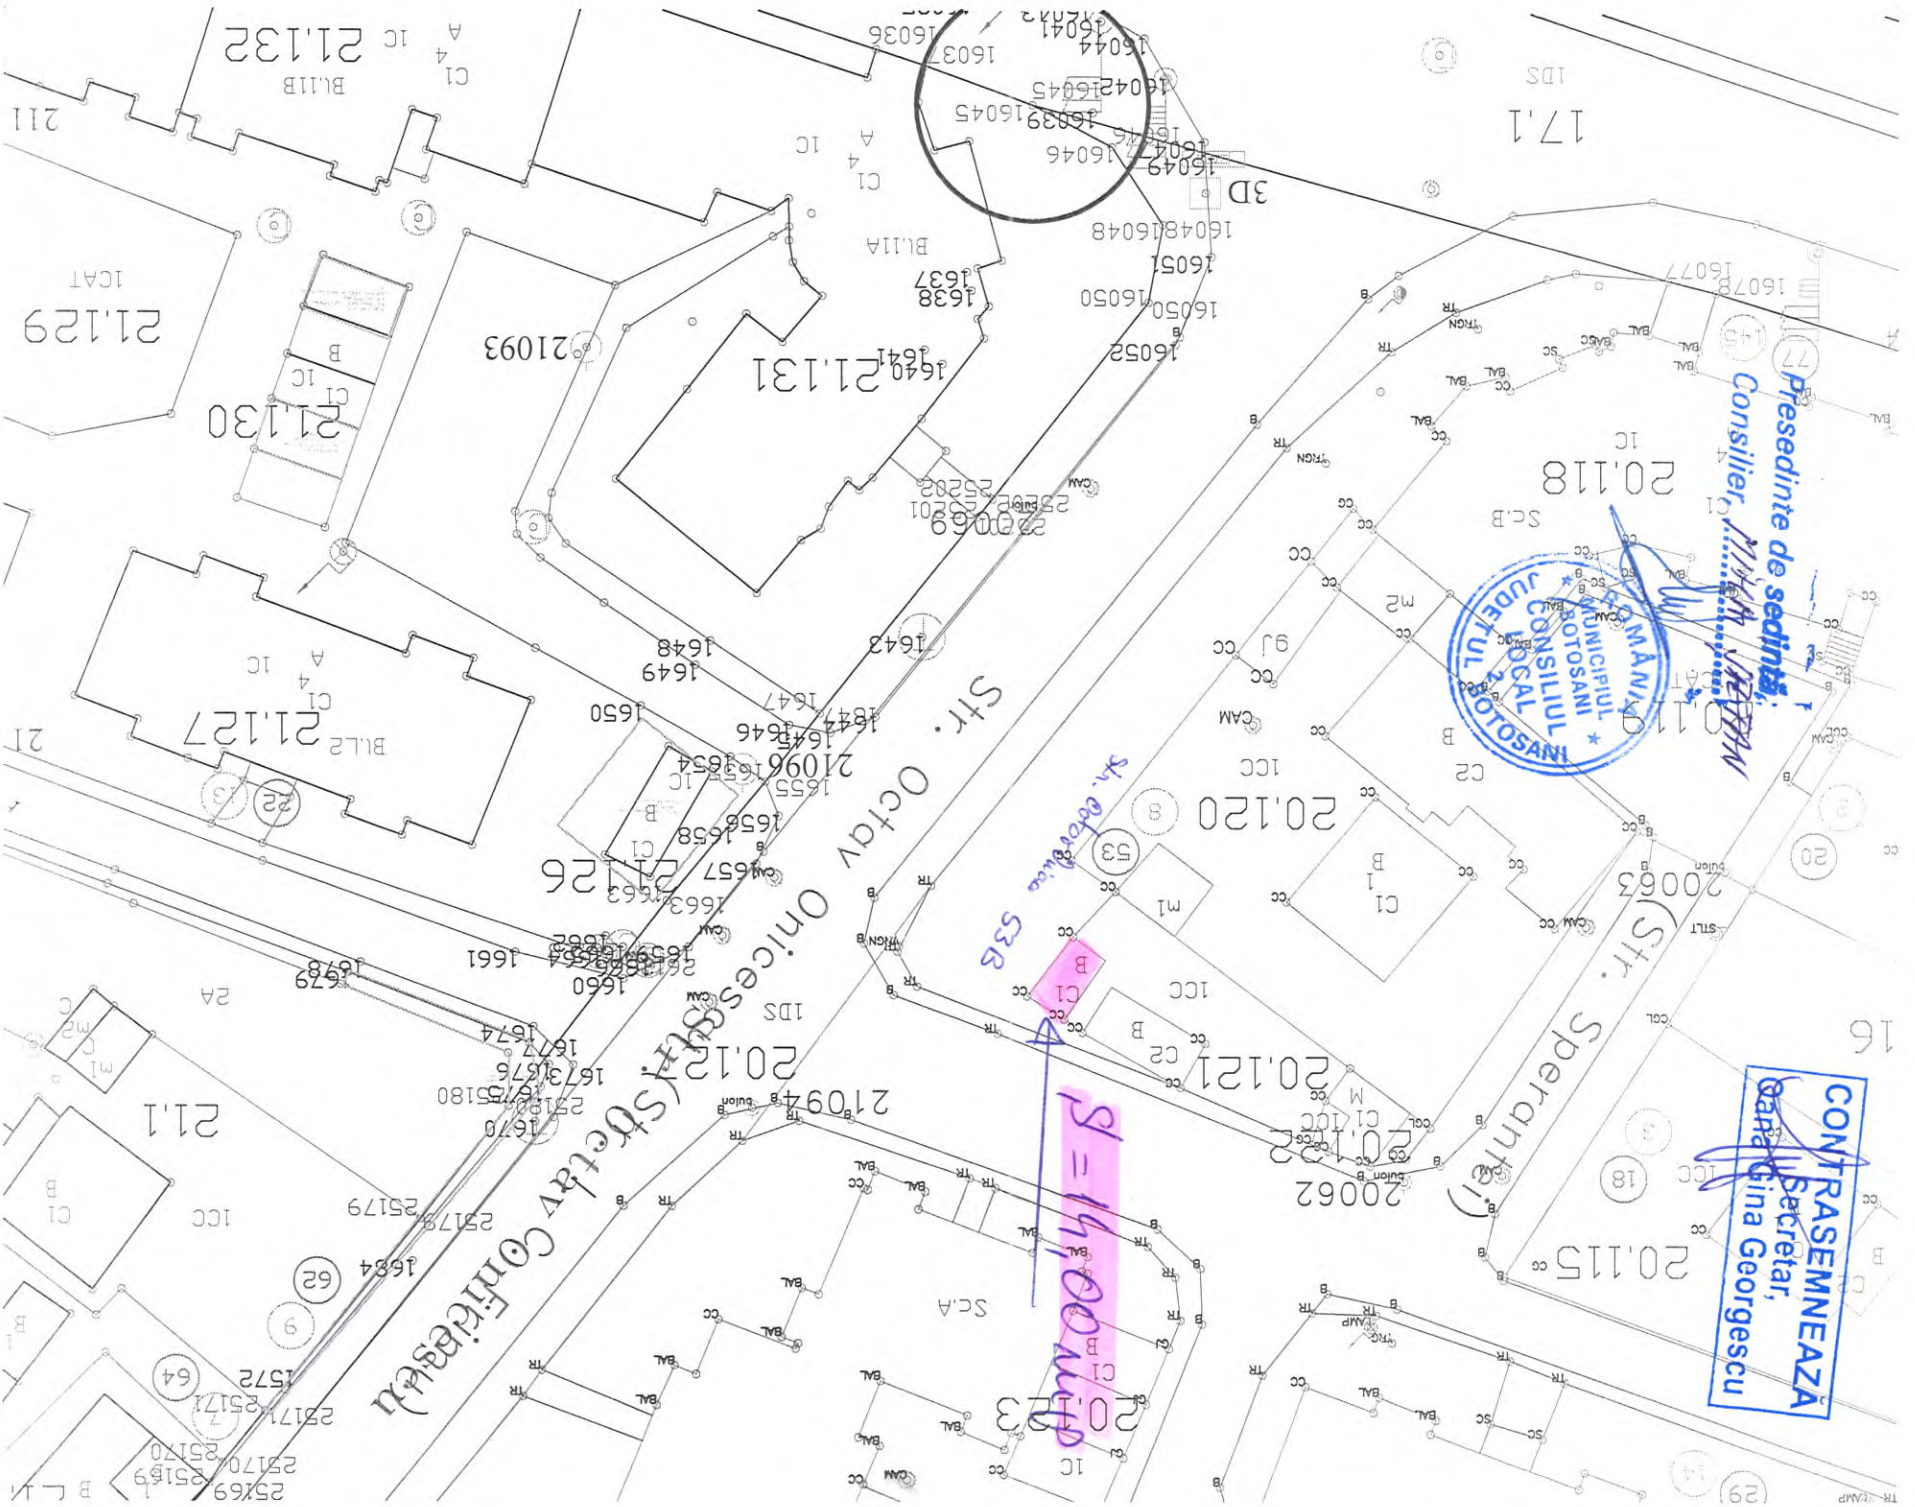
Presedinte de sedință,
Consilier, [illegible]

ROMÂNIA
JUDEȚUL BOTOȘANI
MUNICIPIUL BOTOȘANI
CONSILIUL LOCAL
BOTOȘANI

CONTRASEMNEAZĂ
Secretar,
Ioana Gina Georgescu

Str. Octav Onicescu (Str. Octav Cotrițeanu)

Str. Sperantei

Str. Bobocica 53B

S = 14,00 mp

21.132
21.131
21.129
21.130
21.127
21.126
21.1
21093
21096
21094
20.118
20.119
20.120
20.121
20.122
20.123
20.115
20.127
20062
20063
20069
17.1
3D
B
C1
1C
IDS
SC,B
SC,A
m1
m2
M
C2
CAM
B
CC
TR
BAL
ICAT
BL11A
BL11B
BL12
A2
1CC
1CCI
160371 
16036
16044
16041
16042
16045
16039
16045
16046
16047
16049
16048
16048
16051
16050
16050
16052
16077
16078
1637
1638
1640
1641
1643
1644
1645
1646
1647
1648
1649
1650
1654
1655
1656
1657
1658
1661
1660
1663
1672
1673
1674
1675
1676
1677
1678
1679
1680
1684
1572
25170
25171
25172
25169
25179
25180
25201
25202
25203
62
64
53
8
18
20
22
16
21
211